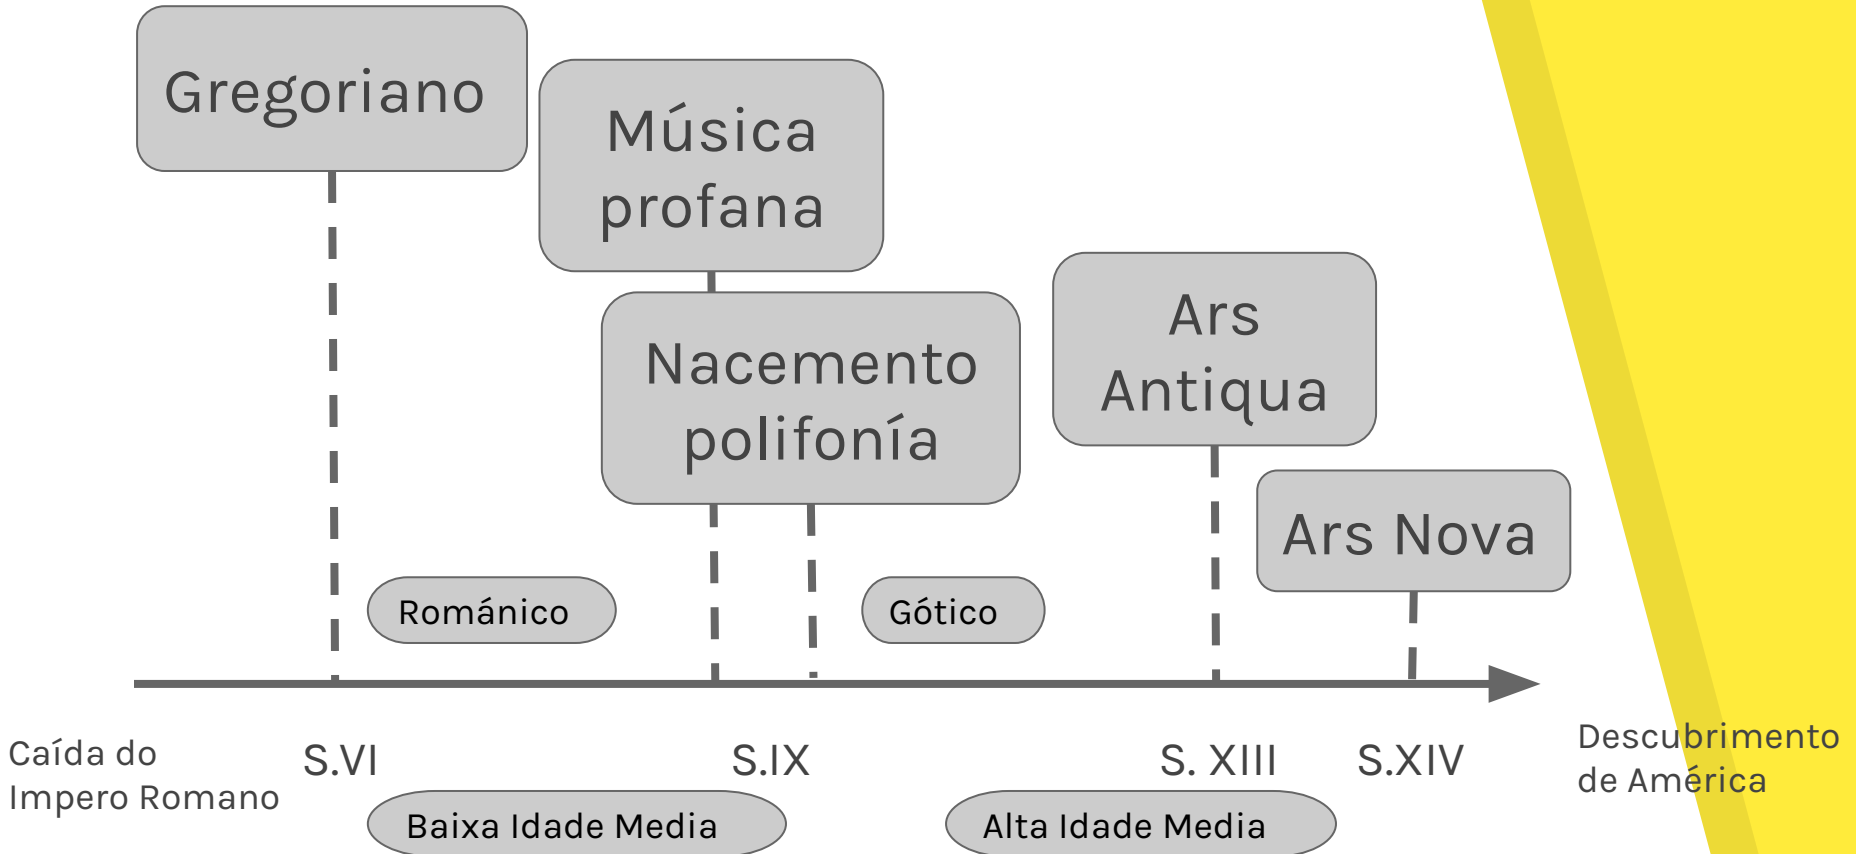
Gregoriano

Música profana

Nacemento polifonía

Ars Antiqua

Ars Nova

Románico

Gótico

Caída do Impero Romano

S.VI

S.IX

S. XIII

S.XIV

Descubrimento de América

Baixa Idade Media

Alta Idade Media